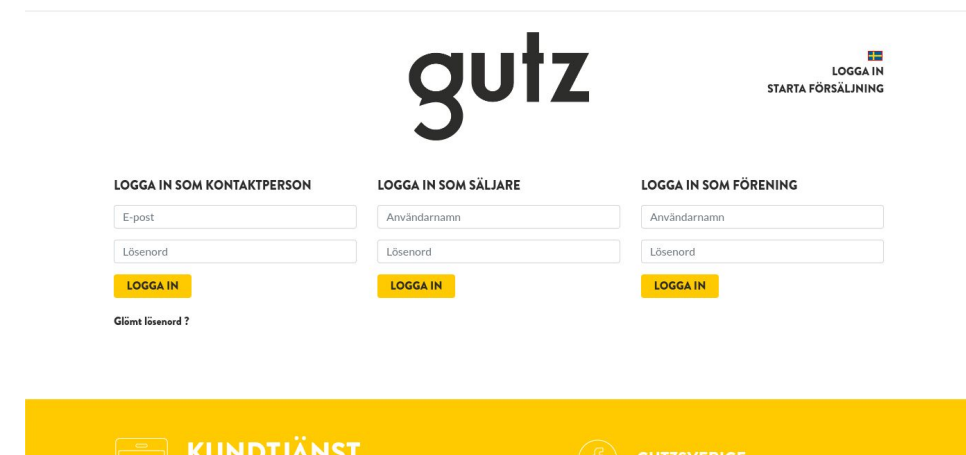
gutz

LOGGA IN
STARTA FÖRSÄLJNING

LOGGA IN SOM KONTAKTPERSON

E-post

Lösenord

LOGGA IN

Glömt lösenord ?

LOGGA IN SOM SÄLJARE

Användarnamn

Lösenord

LOGGA IN

LOGGA IN SOM FÖRENING

Användarnamn

Lösenord

LOGGA IN

KUNDTJÄNST

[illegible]